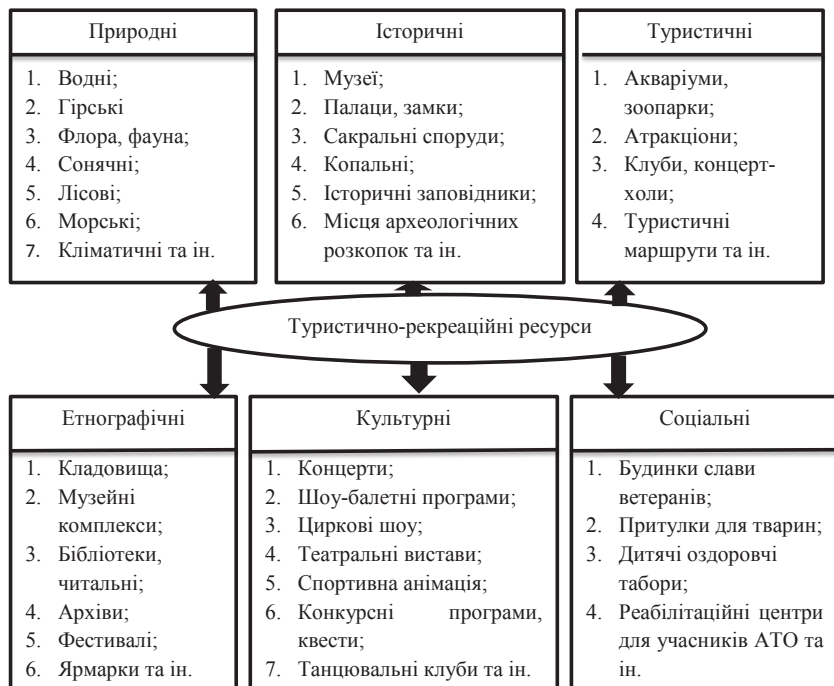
Природні

1. Водні;
2. Гірські
3. Флора, фауна;
4. Сонячні;
5. Лісові;
6. Морські;
7. Кліматичні та ін.

Історичні

1. Музеї;
2. Палаци, замки;
3. Сакральні споруди;
4. Копальні;
5. Історичні заповідники;
6. Місця археологічних розкопок та ін.

Туристичні

1. Акваріуми, зоопарки;
2. Атракціони;
3. Клуби, концерт-холи;
4. Туристичні маршрути та ін.

Туристично-рекреаційні ресурси

Етнографічні

1. Кладовища;
2. Музейні комплекси;
3. Бібліотеки, читальні;
4. Архіви;
5. Фестивалі;
6. Ярмарки та ін.

Культурні

1. Концерти;
2. Шоу-балетні програми;
3. Циркові шоу;
4. Театральні вистави;
5. Спортивна анімація;
6. Конкурсні програми, квести;
7. Танцювальні клуби та ін.

Соціальні

1. Будинки слави ветеранів;
2. Притулки для тварин;
3. Дитячі оздоровчі табори;
4. Реабілітаційні центри для учасників АТО та ін.